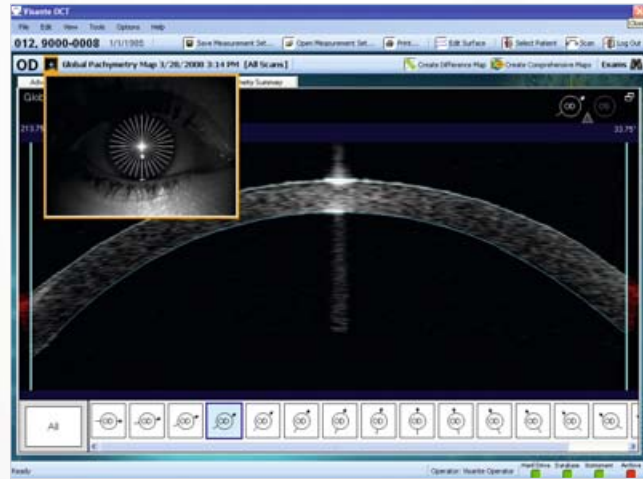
Visante OCT

File Edit View Tools Options Help

012, 9000-0008 1/1/1980

Save Measurement Set... Open Measurement Set... Print... Edit Surface Select Patient Scan Log Out

OD Global Pachymetry Map 3/20/2000 3:14 PM [All Scans]

Create Difference Map Create Comprehensive Maps Exams

Adv

metry Summary

Glob

213.75°

33.75°

OD

OS

All

OD OD OD OD OD OD OD OD OD OD OD OD OD OD

Ready

Operator: Visante Operator

Hard Drive Database Instrument Archive